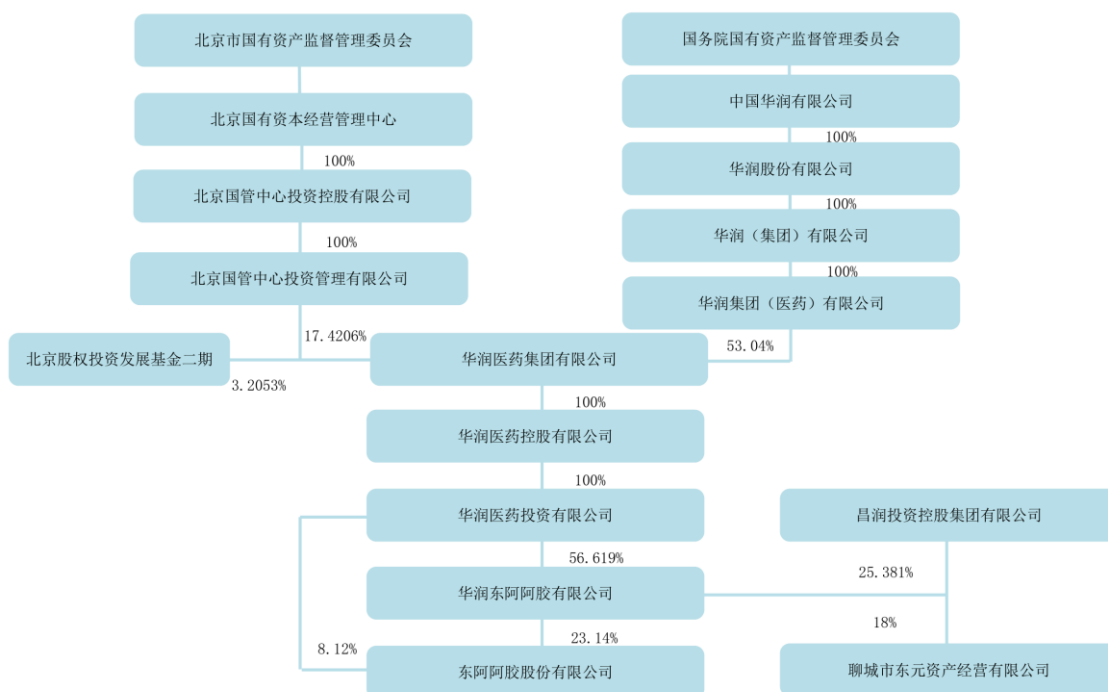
北京市国有资产监督管理委员会

北京国有资本经营管理中心

100%

北京国管中心投资控股有限公司

100%

北京国管中心投资管理有限公司

17.4206%

北京股权投资发展基金二期

3.2053%

国务院国有资产监督管理委员会

中国华润有限公司

100%

华润股份有限公司

100%

华润（集团）有限公司

100%

华润集团（医药）有限公司

53.04%

华润医药集团有限公司

100%

华润医药控股有限公司

100%

华润医药投资有限公司

56.619%

华润东阿阿胶有限公司

23.14%

8.12%

东阿阿胶股份有限公司

昌润投资控股集团有限公司

25.381%

18%

聊城市东元资产经营有限公司